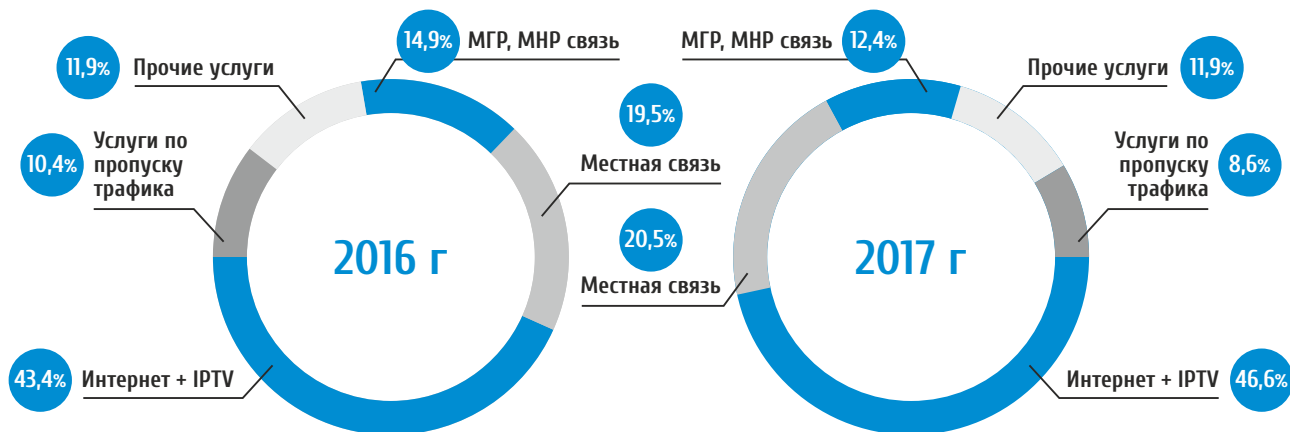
11,9% Прочие услуги

14,9% МГР, МНР связь

10,4% Услуги по пропуску трафика

19,5% Местная связь

2016 г

43,4% Интернет + IPTV

МГР, МНР связь 12,4%

Прочие услуги 11,9%

Услуги по пропуску трафика 8,6%

20,5% Местная связь

2017 г

Интернет + IPTV 46,6%